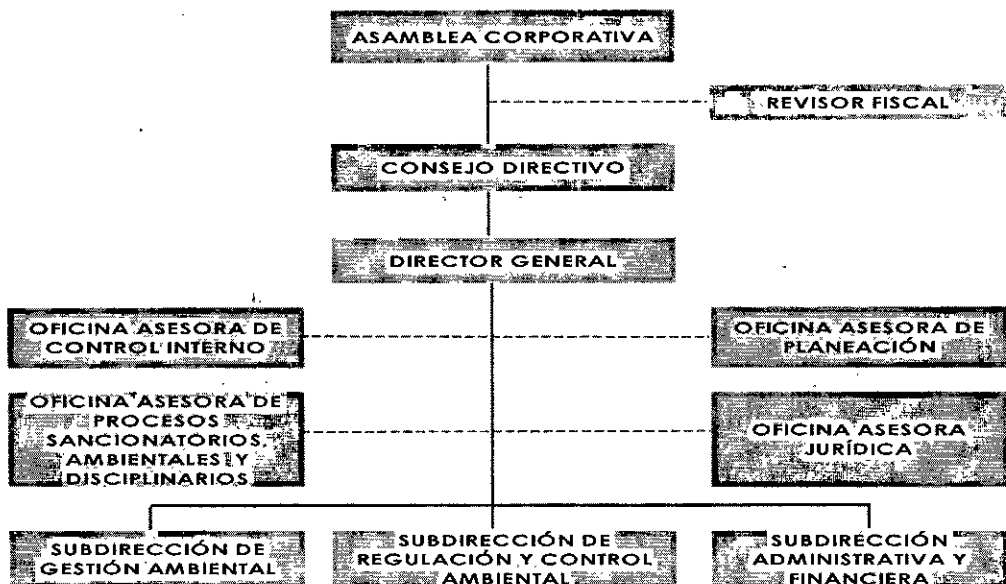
ASAMBLEA CORPORATIVA

REVISOR FISCAL

CONSEJO DIRECTIVO

DIRECTOR GENERAL

OFICINA ASESORA DE CONTROL INTERNO

OFICINA ASESORA DE PLANEACIÓN

OFICINA ASESORA DE PROCESOS SANCIONATORIOS, AMBIENTALES Y DISCIPLINARIOS

OFICINA ASESORA JURÍDICA

SUBDIRECCIÓN DE GESTIÓN AMBIENTAL

SUBDIRECCIÓN DE REGULACIÓN Y CONTROL AMBIENTAL

SUBDIRECCIÓN ADMINISTRATIVA Y FINANCIERA